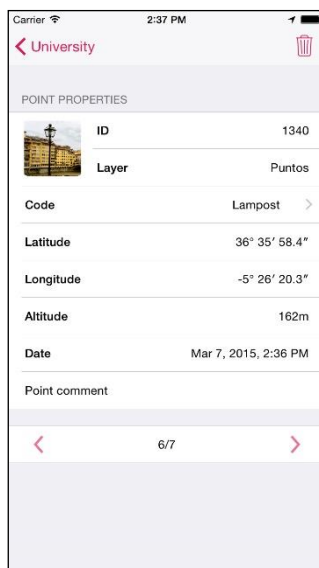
Carrier
2:37 PM

University

POINT PROPERTIES

| | |
|---|---|
| ID | 1340 |
| Layer | Puntos |
| Code | Lampost |
| Latitude | 36° 35′ 58.4″ |
| Longitude | -5° 26′ 20.3″ |
| Altitude | 162m |
| Date | Mar 7, 2015, 2:36 PM |

Point comment

6/7